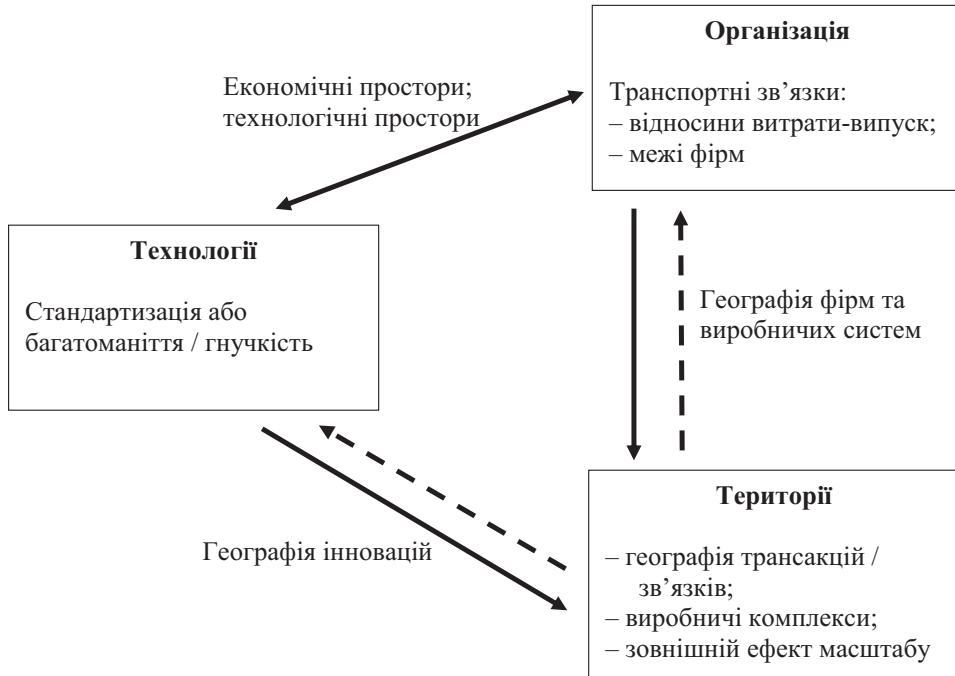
Організація

Транспортні зв'язки:
– відносини витрати-випуск;
– межі фірм

Економічні простори; технологічні простори

Технології

Стандартизація або багатоманіття / гнучкість

Географія фірм та виробничих систем

Географія інновацій

Території

– географія трансакцій / зв'язків;
– виробничі комплекси;
– зовнішній ефект масштабу